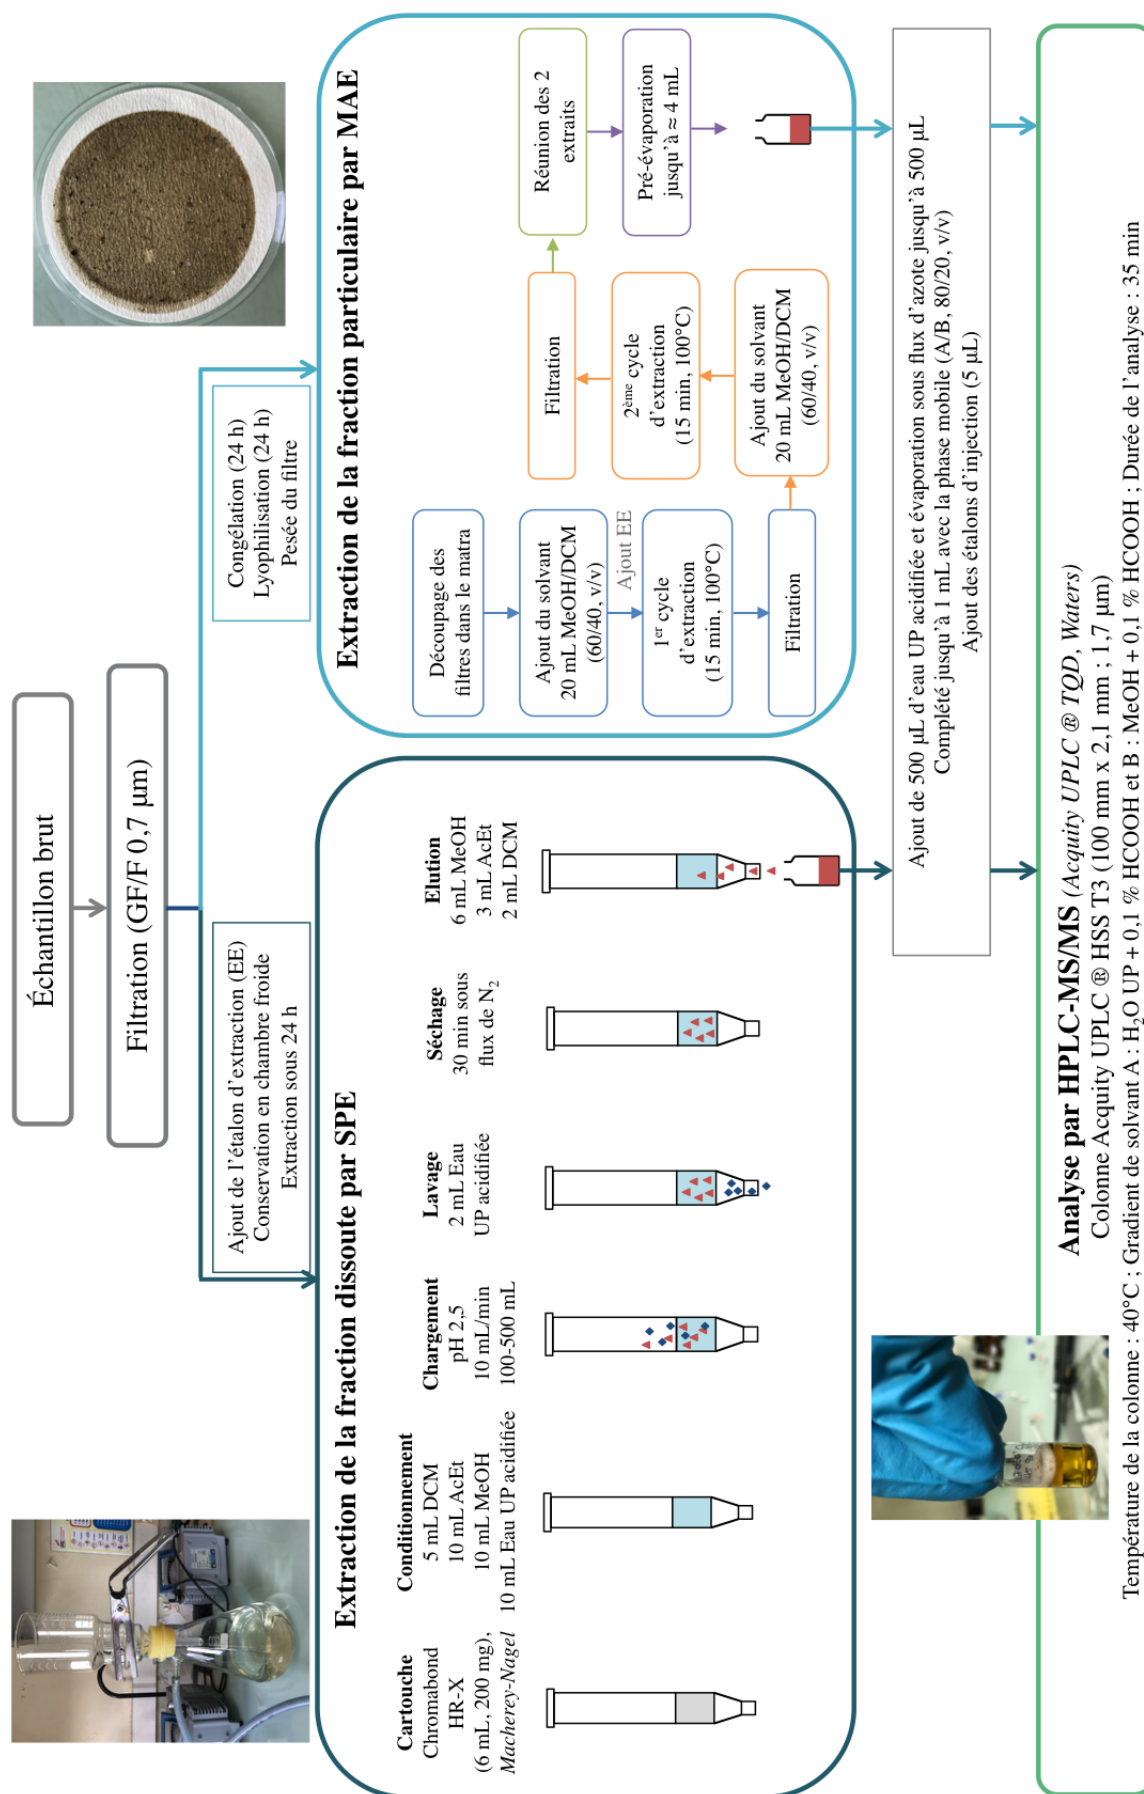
Échantillon brut

Filtration (GF/F 0,7 µm)

Ajout de l'étalon d'extraction (EE)
Conservation en chambre froide
Extraction sous 24 h

Congélation (24 h)
Lyophilisation (24 h)
Pesée du filtre

Extraction de la fraction dissoute par SPE

Cartouche
Chromabond HR-X (6 mL, 200 mg), *Macherey-Nagel*

Conditionnement
5 mL DCM
10 mL AcEt
10 mL MeOH
10 mL Eau UP acidifiée

Chargement
pH 2,5
10 mL/min
100-500 mL

Lavage
2 mL Eau UP acidifiée

Séchage
30 min sous flux de $N_2$

Elution
6 mL MeOH
3 mL AcEt
2 mL DCM

Extraction de la fraction particulaire par MAE

Découpage des filtres dans le matra

Ajout du solvant
20 mL MeOH/DCM
(60/40, v/v)

Ajout EE

$1^{er}$ cycle d'extraction (15 min, 100°C)

Filtration

Ajout du solvant
20 mL MeOH/DCM
(60/40, v/v)

$2^{ème}$ cycle d'extraction (15 min, 100°C)

Filtration

Réunion des 2 extraits

Pré-évaporation jusqu'à ≈ 4 mL

Ajout de 500 µL d'eau UP acidifiée et évaporation sous flux d'azote jusqu'à 500 µL
Complété jusqu'à 1 mL avec la phase mobile (A/B, 80/20, v/v)
Ajout des étalons d'injection (5 µL)

Analyse par HPLC-MS/MS (*Acquity UPLC ® TQD, Waters*)
Colonne Acquity UPLC ® HSS T3 (100 mm x 2,1 mm ; 1,7 µm)
Température de la colonne : 40°C ; Gradient de solvant A : $H_2O$ UP + 0,1 % HCOOH et B : MeOH + 0,1 % HCOOH ; Durée de l'analyse : 35 min